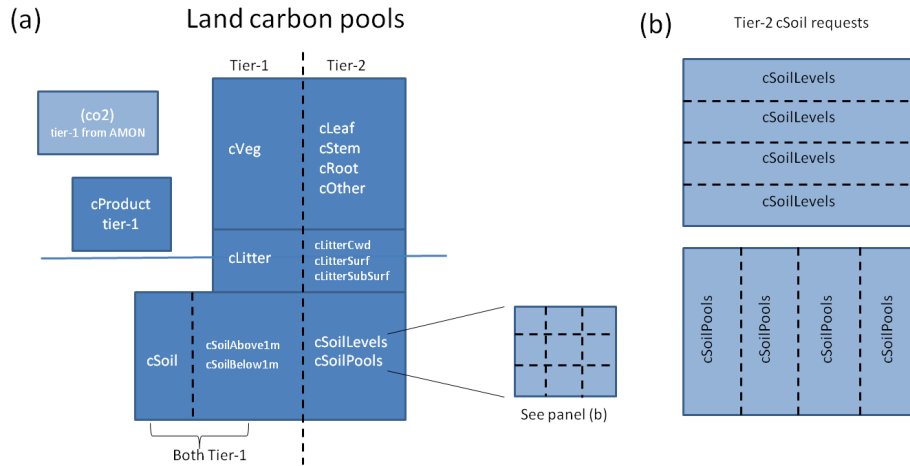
(a) Land carbon pools

Tier-1 Tier-2

(co2)
tier-1 from AMON

cVeg

cLeaf
cStem
cRoot
cOther

cProduct
tier-1

cLitter

cLitterCwd
cLitterSurf
cLitterSubSurf

cSoil

cSoilAbove1m
cSoilBelow1m

cSoilLevels
cSoilPools

See panel (b)

Both Tier-1

(b)

Tier-2 cSoil requests

cSoilLevels
cSoilLevels
cSoilLevels
cSoilLevels

cSoilPools
cSoilPools
cSoilPools
cSoilPools